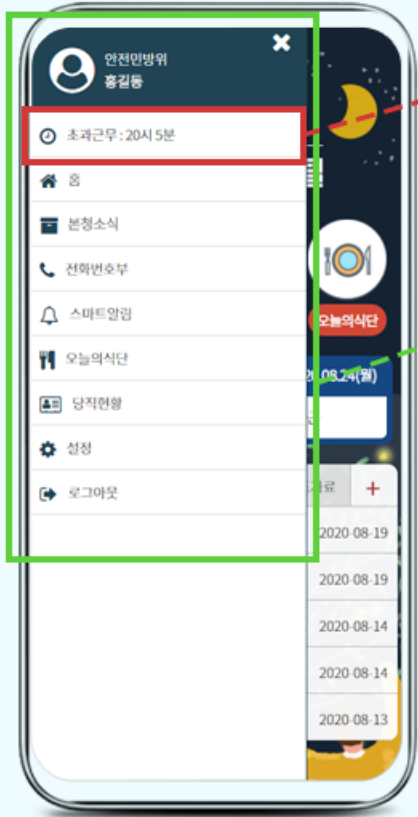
안전민방위
홍길동

초과근무 : 20시 5분

홈

본청소식

전화번호부

스마트알림

오늘의식단

당직현황

설정

로그아웃

오늘의식단

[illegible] 08.24(월)

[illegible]료

+

2020-08-19

2020-08-19

2020-08-14

2020-08-14

2020-08-13